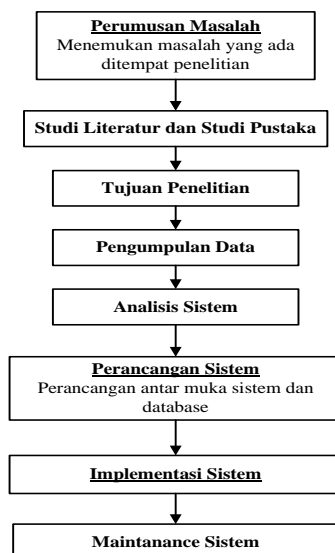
Perumusan Masalah
Menemukan masalah yang ada ditempat penelitian

Studi Literatur dan Studi Pustaka

Tujuan Penelitian

Pengumpulan Data

Analisis Sistem

Perancangan Sistem
Perancangan antar muka sistem dan database

Implementasi Sistem

Maintanance Sistem